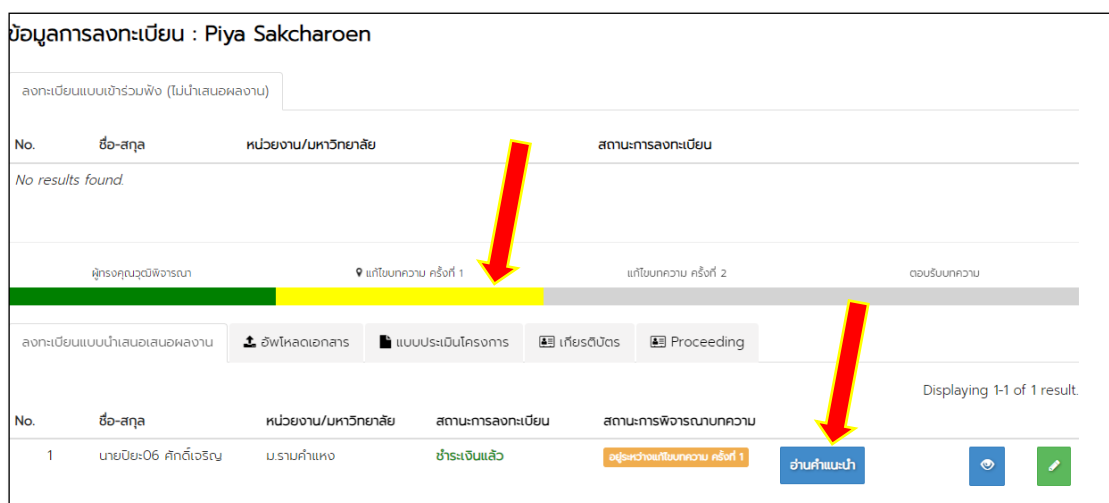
ข้อมูลการลงทะเบียน : Piya Sakcharoen

ลงทะเบียนแบบเข้าร่วมฟัง (ไม่นำเสนอผลงาน)

| No. | ชื่อ-สกุล | หน่วยงาน/มหาวิทยาลัย | สถานะการลงทะเบียน |
|---|---|---|---|
| No results found. | | | |

ผู้ทรงคุณวุฒิพิจารณา
แก้ไขบทความ ครั้งที่ 1
แก้ไขบทความ ครั้งที่ 2
ตอบรับบทความ

ลงทะเบียนแบบนำเสนอเสนอผลงาน
อัพโหลดเอกสาร
แบบประเมินโครงการ
เกียรติบัตร
Proceeding

Displaying 1-1 of 1 result.

| No. | ชื่อ-สกุล | หน่วยงาน/มหาวิทยาลัย | สถานะการลงทะเบียน | สถานะการพิจารณาบทความ | | | |
|---|---|---|---|---|---|---|---|
| 1 | นายปิยะ06 ศักดิ์เจริญ | ม.รามคำแหง | ชำระเงินแล้ว | อยู่ระหว่างแก้ไขบทความ ครั้งที่ 1 | อ่านคำแนะนำ | | |